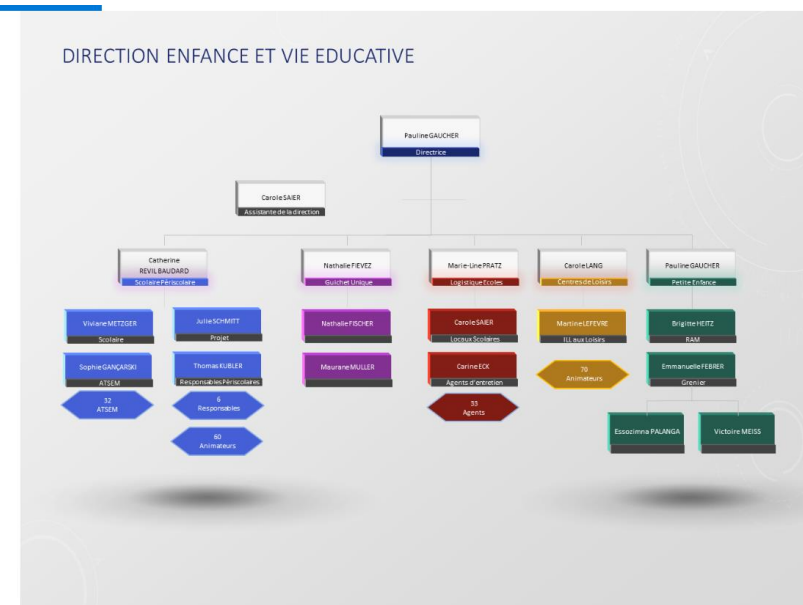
DIRECTION ENFANCE ET VIE EDUCATIVE

Pauline GAUCHER
Directrice

Carole SAIER
Assistante de la direction

Catherine REVIL BAUDARD
Scolaire Périscolaire

Nathalie FIEVEZ
Guichet Unique

Marie-Line PRATZ
Logistique Ecoles

Carole LANG
Centres de Loisirs

Pauline GAUCHER
Petite Enfance

Viviane METZGER
Scolaire

Julie SCHMITT
Projet

Sophie GANÇARSKI
ATSEM

Thomas KUBLER
Responsables Périscolaires

32
ATSEM

6
Responsables

60
Animateurs

Nathalie FISCHER

Maurane MULLER

Carole SAIER
Locaux Scolaires

Carine ECK
Agents d'entretien

33
Agents

Martine LEFEVRE
ILL aux Loisirs

70
Animateurs

Brigitte HEITZ
RAM

Emmanuelle FEBRER
Grenier

Essozimna PALANGA

Victoire MEISS